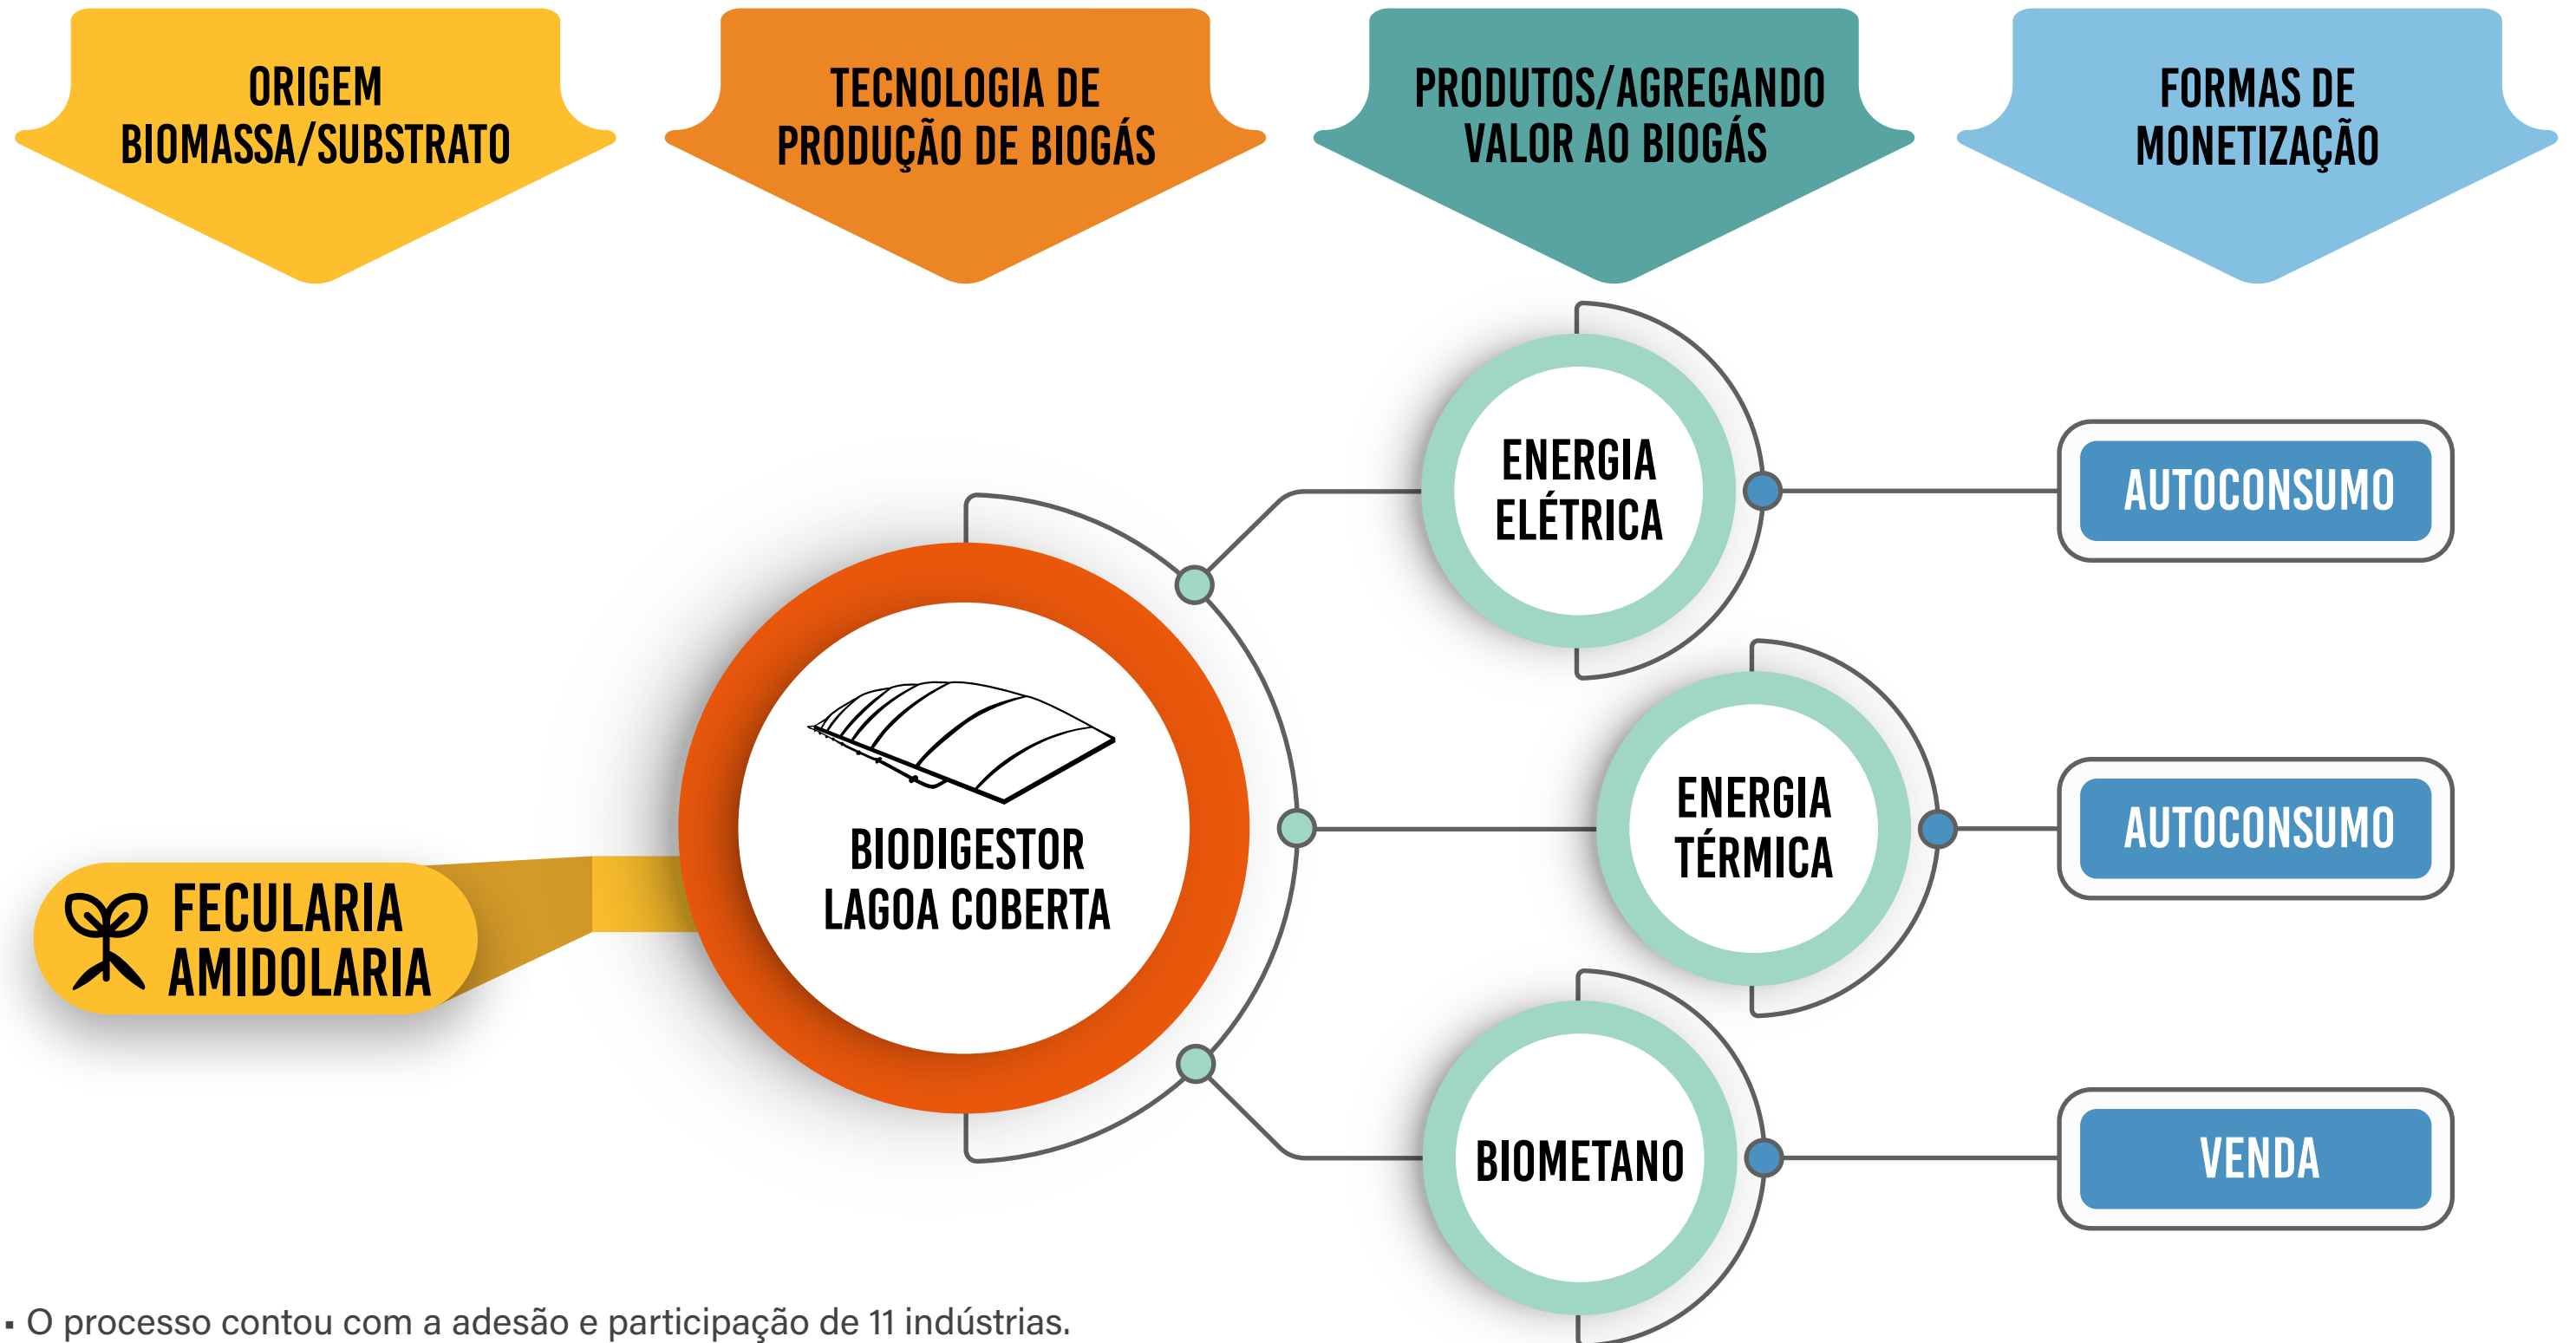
ORIGEM BIOMASSA/SUBSTRATO

TECNOLOGIA DE PRODUÇÃO DE BIOGÁS

PRODUTOS/AGREGANDO VALOR AO BIOGÁS

FORMAS DE MONETIZAÇÃO

FECULARIA AMIDOLARIA

BIODIGESTOR LAGOA COBERTA

ENERGIA ELÉTRICA

AUTOCONSUMO

ENERGIA TÉRMICA

AUTOCONSUMO

BIOMETANO

VENDA

• O processo contou com a adesão e participação de 11 indústrias.